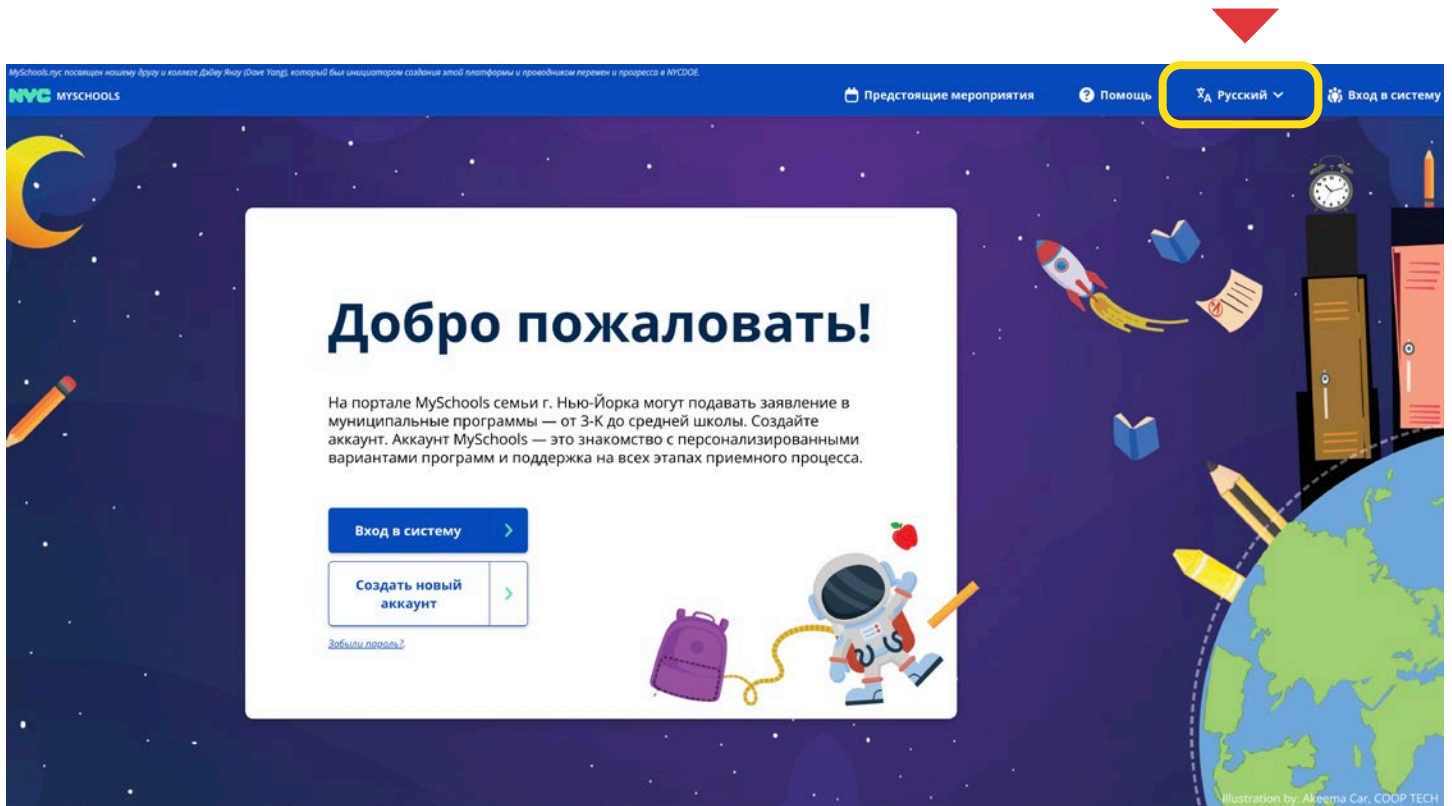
MySchools.nyc посвящен нашему другу и коллеге Дэйву Янгу (Dave Yang), который был инициатором создания этой платформы и проводником перемен и прогресса в NYCDOE.

NYC MYSCHOOLS

Предстоящие мероприятия Помощь Русский Вход в систему

Добро пожаловать!

На портале MySchools семьи г. Нью-Йорка могут подавать заявление в муниципальные программы — от 3-К до средней школы. Создайте аккаунт. Аккаунт MySchools — это знакомство с персонализированными вариантами программ и поддержка на всех этапах приемного процесса.

Вход в систему

Создать новый аккаунт

Забыли пароль?

Illustration by: Akeema Car, COOP TECH